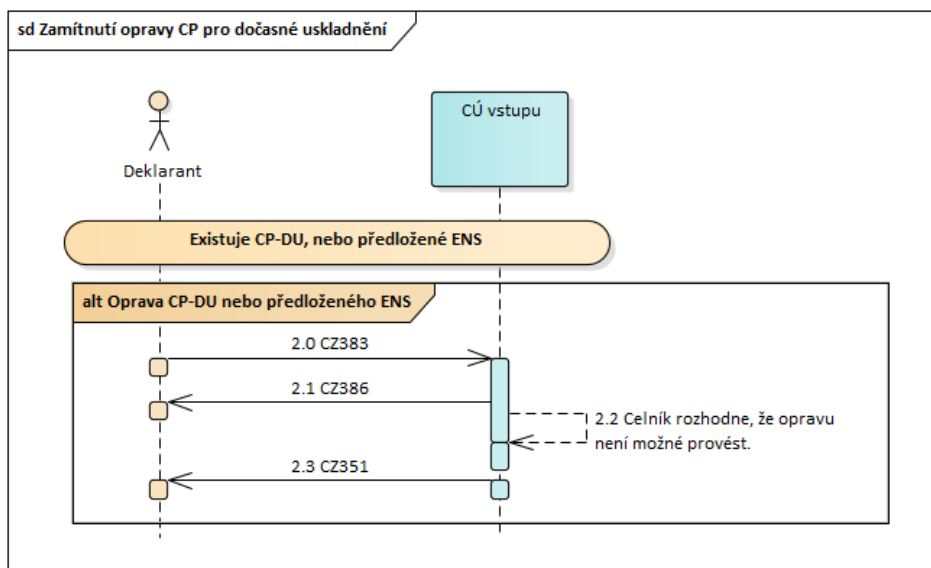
sd Zamítnutí opravy CP pro dočasné uskladnění

Deklarant

CÚ vstupu

Existuje CP-DU, nebo předložené ENS

alt Oprava CP-DU nebo předloženého ENS

2.0 CZ383

2.1 CZ386

2.2 Celník rozhodne, že opravu není možné provést.

2.3 CZ351